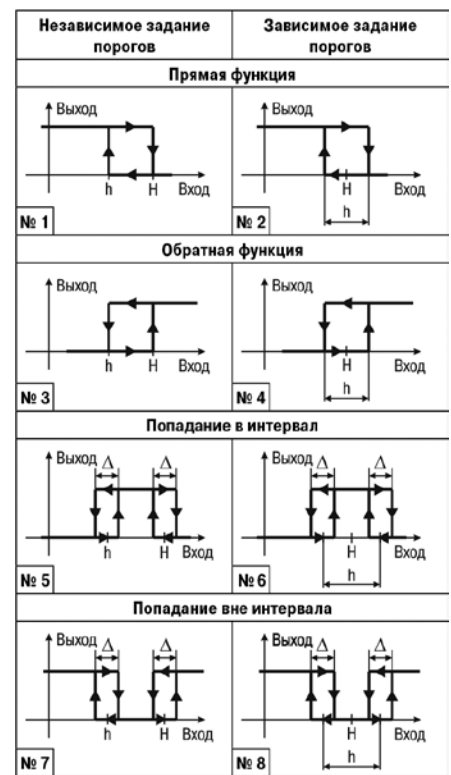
| Независимое задание порогов | Зависимое задание порогов |
|---|---|
| **Прямая функция** | |
| Выход h H Вход № 1 | Выход H Вход h № 2 |
| **Обратная функция** | |
| Выход h H Вход № 3 | Выход H Вход h № 4 |
| **Попадание в интервал** | |
| Выход $\Delta$ $\Delta$ h H Вход № 5 | Выход $\Delta$ $\Delta$ H Вход h № 6 |
| **Попадание вне интервала** | |
| Выход $\Delta$ $\Delta$ h H Вход № 7 | Выход $\Delta$ $\Delta$ H Вход h № 8 |